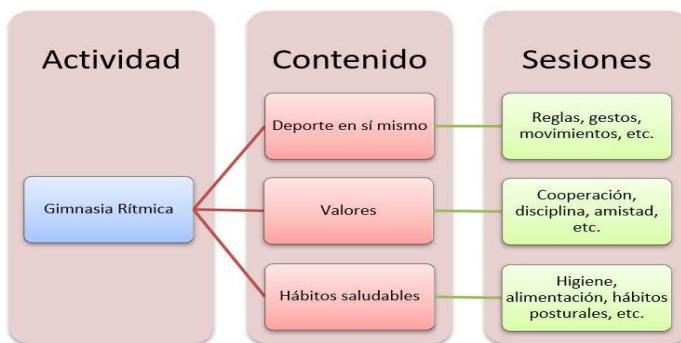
Actividad

Gimnasia Rítmica

Contenido

Deporte en sí mismo

Valores

Hábitos saludables

Sesiones

Reglas, gestos, movimientos, etc.

Cooperación, disciplina, amistad, etc.

Higiene, alimentación, hábitos posturales, etc.